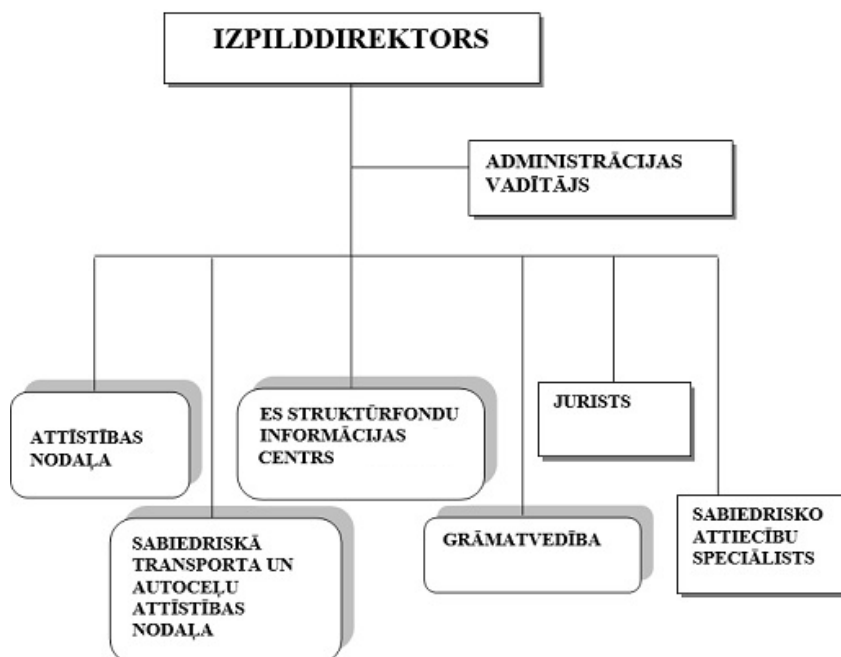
IZPILDDIREKTORS

ADMINISTRĀCIJAS VADĪTĀJS

ATTĪSTĪBAS NODAĻA

ES STRUKTŪRFONDU INFORMĀCIJAS CENTRS

JURISTS

SABIEDRISKĀ TRANSPORTA UN AUTOCEĻU ATTĪSTĪBAS NODAĻA

GRĀMATVEDĪBA

SABIEDRISKO ATTIECĪBU SPECIĀLISTS